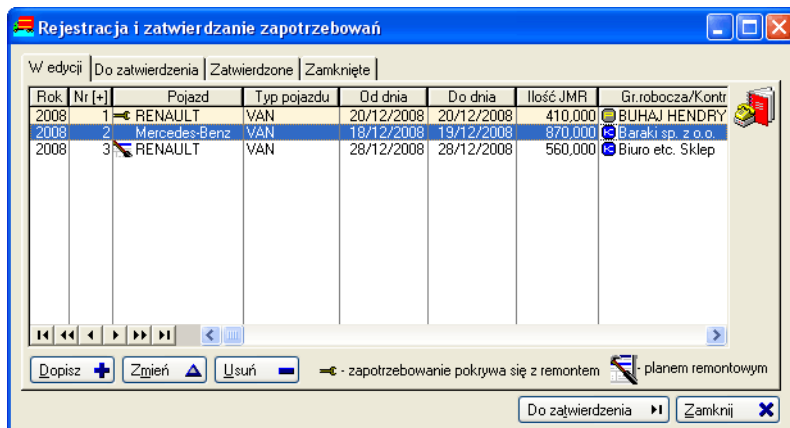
Rejestracja i zatwierdzanie zapotrzebowań

W edycji | Do zatwierdzenia | Zatwierdzone | Zamknięte

| Rok | Nr [+] | Pojazd | Typ pojazdu | Od dnia | Do dnia | Ilość JMR | Gr.robocza/Kontr |
|---|---|---|---|---|---|---|---|
| 2008 | 1 | RENAULT | VAN | 20/12/2008 | 20/12/2008 | 410,000 | BUHAJ HENDRY |
| 2008 | 2 | Mercedes-Benz | VAN | 18/12/2008 | 19/12/2008 | 870,000 | Baraki sp. z o.o. |
| 2008 | 3 | RENAULT | VAN | 28/12/2008 | 28/12/2008 | 560,000 | Biuro etc. Sklep |

Dopisz | Zmień | Usuń | - zapotrzebowanie pokrywa się z remontem | - planem remontowym

Do zatwierdzenia | Zamknij